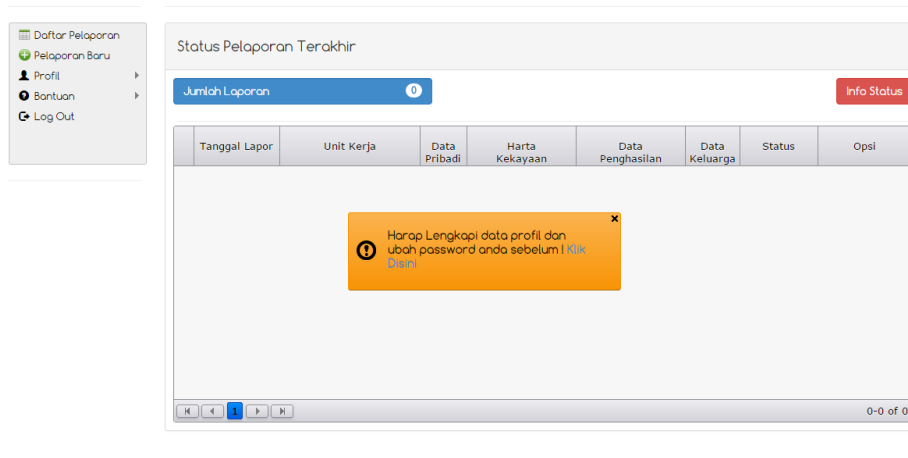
Daftar Pelaporan
Pelaporan Baru
Profil
Bantuan
Log Out

Status Pelaporan Terakhir

Jumlah Laporan 0

Info Status

| | Tanggal Lapor | Unit Kerja | Data Pribadi | Harta Kekayaan | Data Penghasilan | Data Keluarga | Status | Opsi |
|---|---|---|---|---|---|---|---|---|

Harap Lengkapi data profil dan ubah password anda sebelum ! Klik Disini

1

0-0 of 0